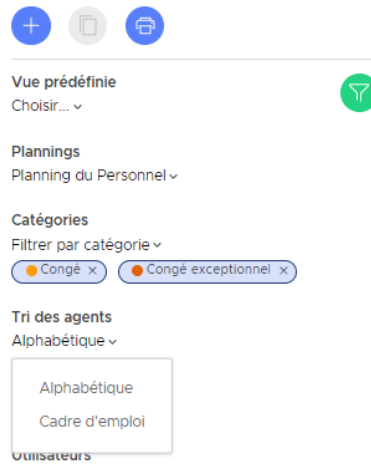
Vue prédéfinie
Choisir... ⌄

Plannings
Planning du Personnel ⌄

Catégories
Filtrer par catégorie ⌄
Congé ×
Congé exceptionnel ×

Tri des agents
Alphabétique ⌄

Alphabétique
Cadre d'emploi

Utilisateurs